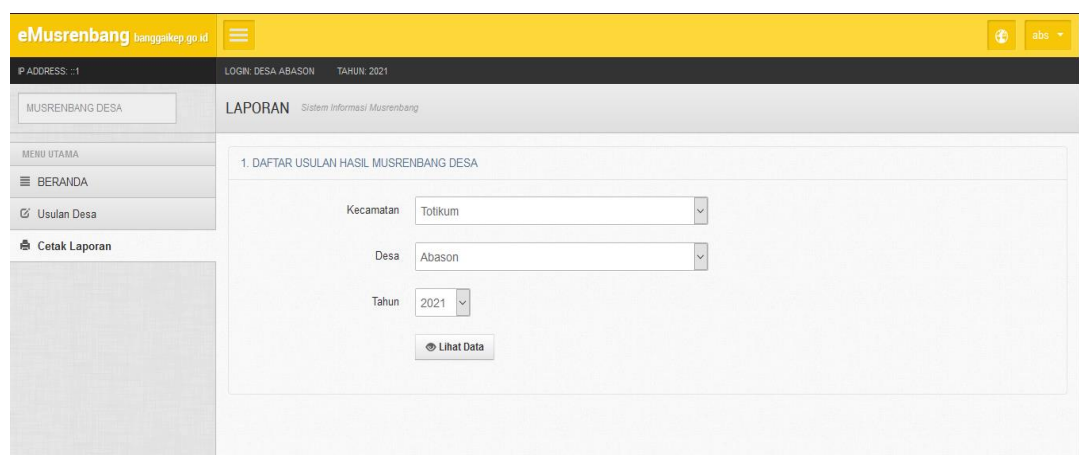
eMusrenbang banggaikep.go.id

abs

IP ADDRESS: ::1

LOGIN: DESA ABASON TAHUN: 2021

MUSRENBANG DESA

LAPORAN Sistem Informasi Musrenbang

MENU UTAMA

BERANDA

Usulan Desa

Cetak Laporan

1. DAFTAR USULAN HASIL MUSRENBANG DESA

Kecamatan Totikum

Desa Abason

Tahun 2021

Lihat Data